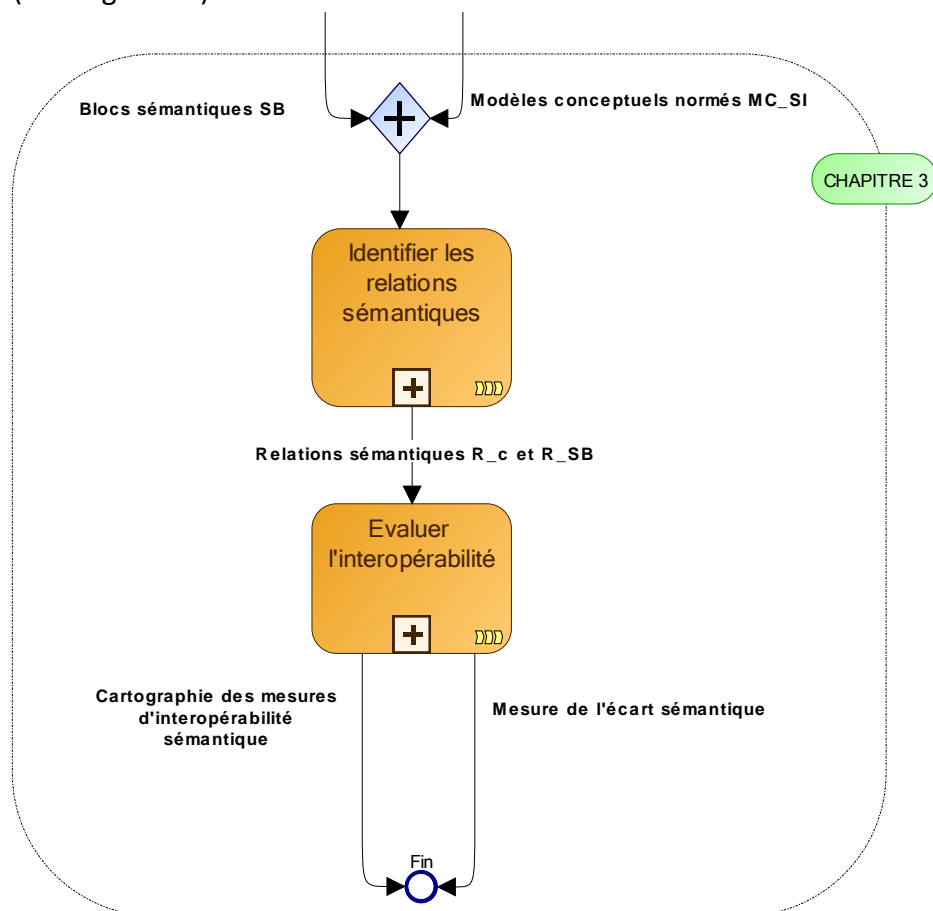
(... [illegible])

Blocs sémantiques SB

Modèles conceptuels normés MC_SI

CHAPITRE 3

Identifier les relations sémantiques

Relations sémantiques R_c et R_SB

Evaluer l'interopérabilité

Cartographie des mesures d'interopérabilité sémantique

Mesure de l'écart sémantique

Fin